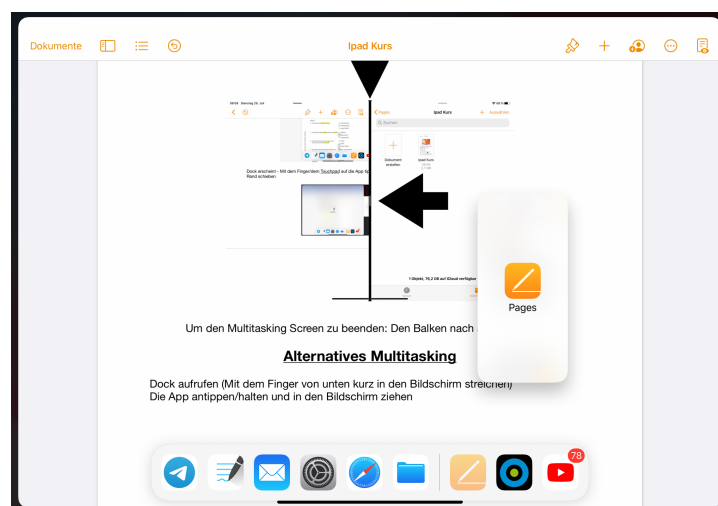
Dokumente

Ipad Kurs

Pages

Ipad Kurs

Auswählen

Suchen

Dokument erstellen

Ipad Kurs

Dock erscheint - Mit dem Finger/dem Touchpad auf die App für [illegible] Rand schieben

1 Objekt, 76,2 GB auf iCloud verfügbar

Pages

Um den Multitasking Screen zu beenden: Den Balken nach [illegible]

Alternatives Multitasking

Dock aufrufen (Mit dem Finger von unten kurz in den Bildschirm streichen)
Die App antippen/halten und in den Bildschirm ziehen

78